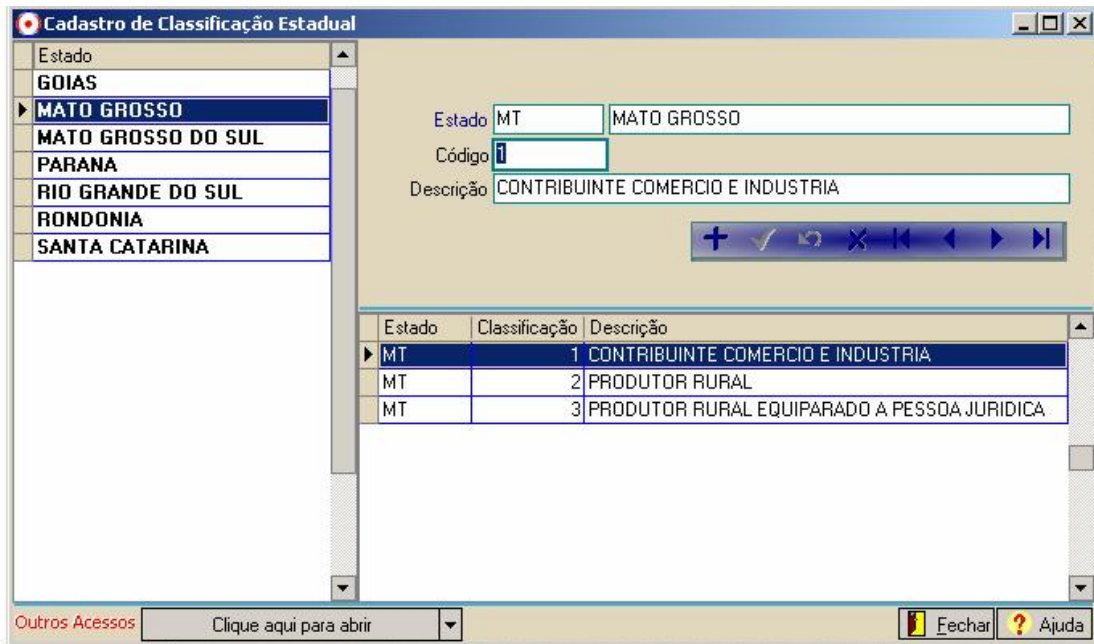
Cadastro de Classificação Estadual

| Estado |
|---|
| GOIAS |
| MATO GROSSO |
| MATO GROSSO DO SUL |
| PARANA |
| RIO GRANDE DO SUL |
| RONDONIA |
| SANTA CATARINA |

Estado MT MATO GROSSO
Código 1
Descrição CONTRIBUINTE COMERCIO E INDUSTRIA

| Estado | Classificação | Descrição |
|---|---|---|
| MT | 1 | CONTRIBUINTE COMERCIO E INDUSTRIA |
| MT | 2 | PRODUTOR RURAL |
| MT | 3 | PRODUTOR RURAL EQUIPARADO A PESSOA JURIDICA |

Outros Acessos Clique aqui para abrir
Fechar Ajuda